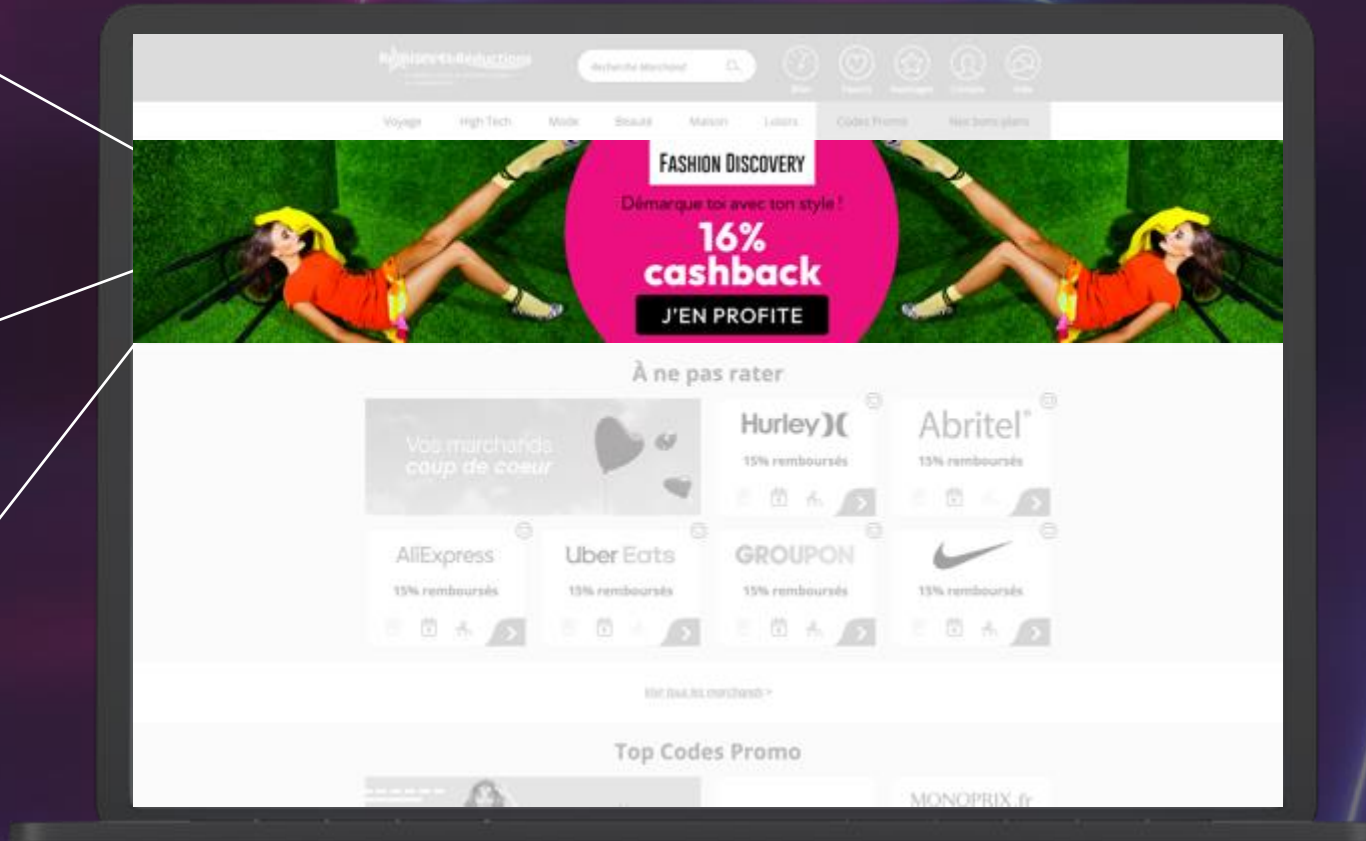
Remises-et-Reductions

Recherche Marchand

Voyage High Tech Mode Beauté Maison Loisirs Codes Promo Nos bons plans

FASHION DISCOVERY

Démarque toi avec ton style !

16% cashback

J'EN PROFITE

À ne pas rater

Vos marchands coup de coeur

Hurley

15% remboursés

Abritel

15% remboursés

AliExpress

15% remboursés

Uber Eats

15% remboursés

GROUPON

15% remboursés

15% remboursés

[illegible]

Top Codes Promo

MONOPRIX.fr